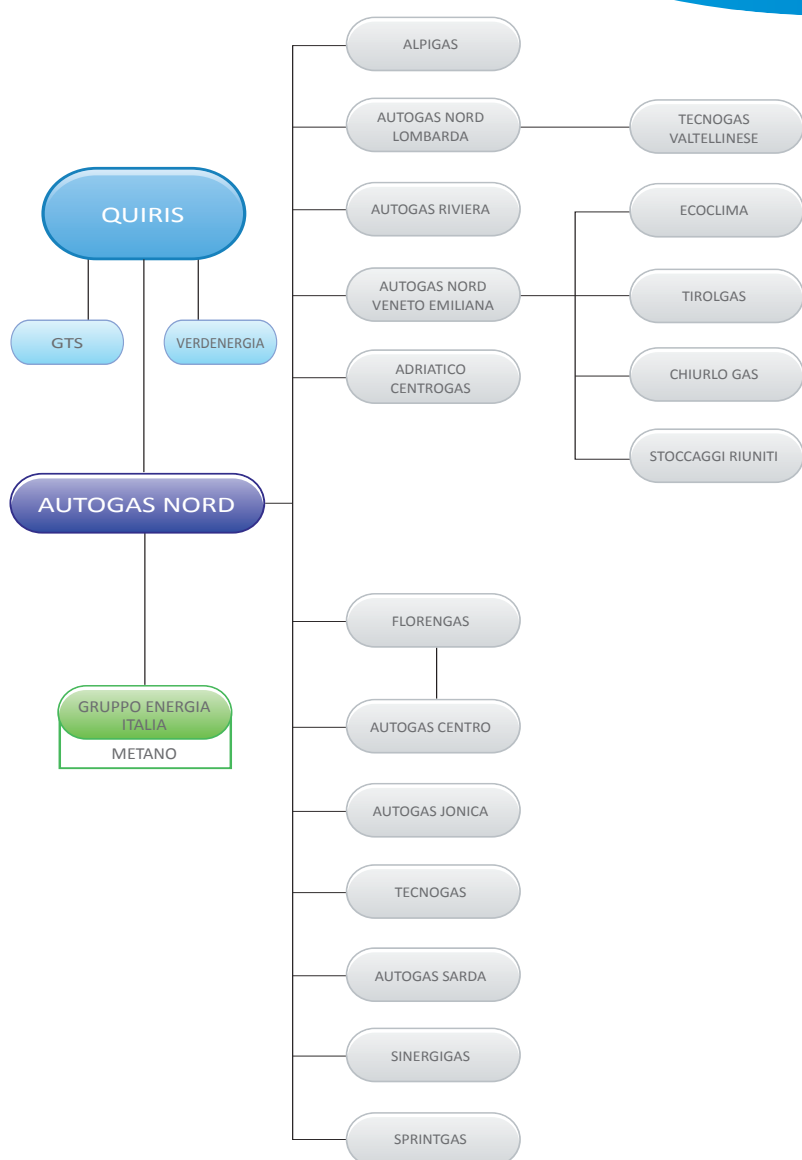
QUIRIS

GTS

VERDENERGIA

AUTOGAS NORD

GRUPPO ENERGIA ITALIA

METANO

ALPIGAS

AUTOGAS NORD LOMBARDA

TECNOGAS VALTELLINESE

AUTOGAS RIVIERA

AUTOGAS NORD VENETO EMILIANA

ECOCLIMA

TIROLGAS

CHIURLO GAS

STOCCAGGI RIUNITI

ADRIATICO CENTROGAS

FLORENGAS

AUTOGAS CENTRO

AUTOGAS JONICA

TECNOGAS

AUTOGAS SARDA

SINERGIGAS

SPRINTGAS